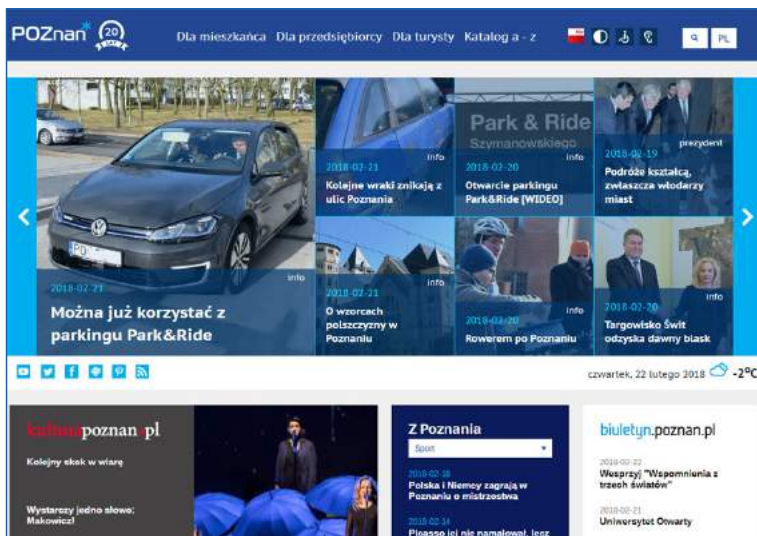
POZnan 20

Dla mieszkańca Dla przedsiębiorcy Dla turysty Katalog a - z

PL

2018-02-21 info
Można już korzystać z parkingu Park&Ride

2018-02-21 info
Kolejne wraki znikają z ulic Poznania

Park & Ride Szymanowskiego
2018-02-20 info
Otwarcie parkingu Park&Ride [WIDEO]

2018-02-19 prezydent
Podróże kształcą, zwłaszcza włodarzy miast

2018-02-21 info
O wzorcach polszczyzny w Poznaniu

2018-02-20 info
Rowerem po Poznaniu

2018-02-20 info
Targowisko Świt odzyska dawny blask

czwartek, 22 lutego 2018 -2°C

kulturapoznan.pl

Kolejny skok w wiarę

Wystarczy jedno słowo: Makowicz!

Z Poznania

Sport

2018-02-18
Polska i Niemcy zagrają w Poznaniu o mistrzostwa

2018-02-14
Picasso ich nie namalował, lecz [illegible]

biuletyn.poznan.pl

2018-02-22
Wesprzyj "Wspomnienia z trzech światów"

2018-02-21
Uniwersytet Otwarty